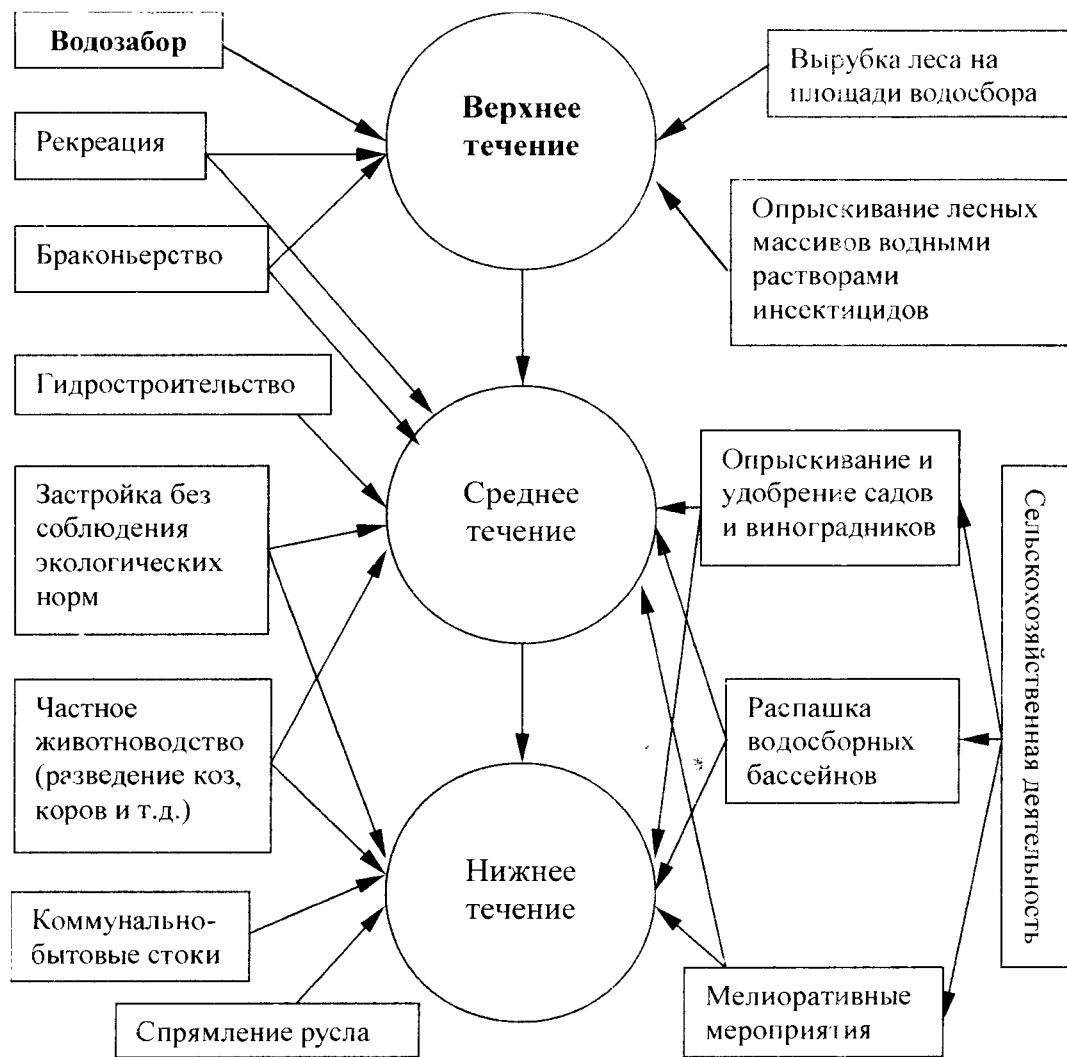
Водозабор

Рекреация

Браконьерство

Гидростроительство

Застройка без соблюдения экологических норм

Частное животноводство (разведение коз, коров и т.д.)

Коммунально-бытовые стоки

Спрямление русла

Верхнее течение

Среднее течение

Нижнее течение

Вырубка леса на площади водосбора

Опрыскивание лесных массивов водными растворами инсектицидов

Опрыскивание и удобрение садов и виноградников

Распашка водосборных бассейнов

Мелиоративные мероприятия

Сельскохозяйственная деятельность